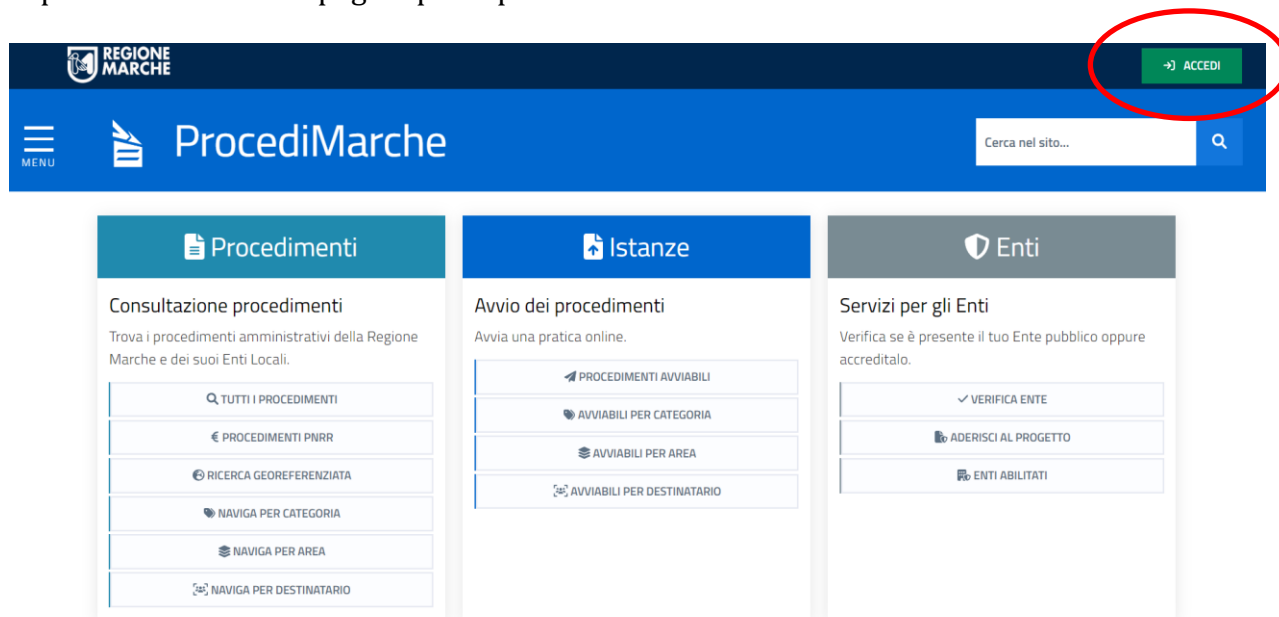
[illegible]

REGIONE MARCHE

ACCEDI

MENU

ProcediMarche

Cerca nel sito...

Procedimenti

Consultazione procedimenti

Trova i procedimenti amministrativi della Regione Marche e dei suoi Enti Locali.

TUTTI I PROCEDIMENTI

€ PROCEDIMENTI PNRR

RICERCA GEOREFERENZIATA

NAVIGA PER CATEGORIA

NAVIGA PER AREA

NAVIGA PER DESTINATARIO

Istanze

Avvio dei procedimenti

Avvia una pratica online.

PROCEDIMENTI AVVIABILI

AVVIABILI PER CATEGORIA

AVVIABILI PER AREA

AVVIABILI PER DESTINATARIO

Enti

Servizi per gli Enti

Verifica se è presente il tuo Ente pubblico oppure accreditalo.

VERIFICA ENTE

ADERISCI AL PROGETTO

ENTI ABILITATI